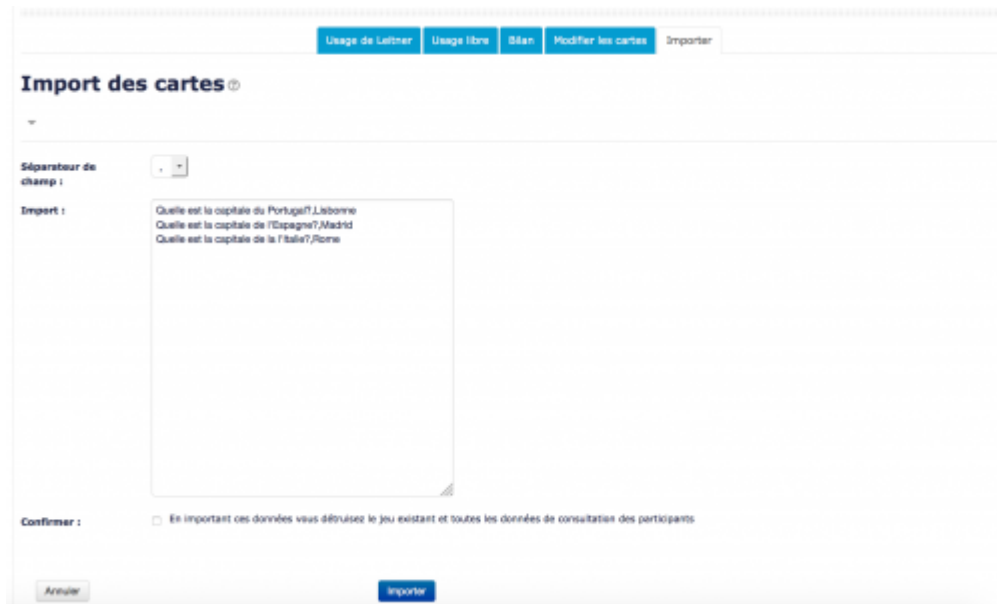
Usage de Leitner | Usage libre | Bilan | Modifier les cartes | Importer

Import des cartes

Séparateur de champ : ,

Import :
Quelle est la capitale du Portugal?,Lisbonne
Quelle est la capitale de l'Espagne?,Madrid
Quelle est la capitale de la l'Italie?,Rome

Confirmer : En important ces données vous détruisez le jeu existant et toutes les données de consultation des participants

Annuler

Importer